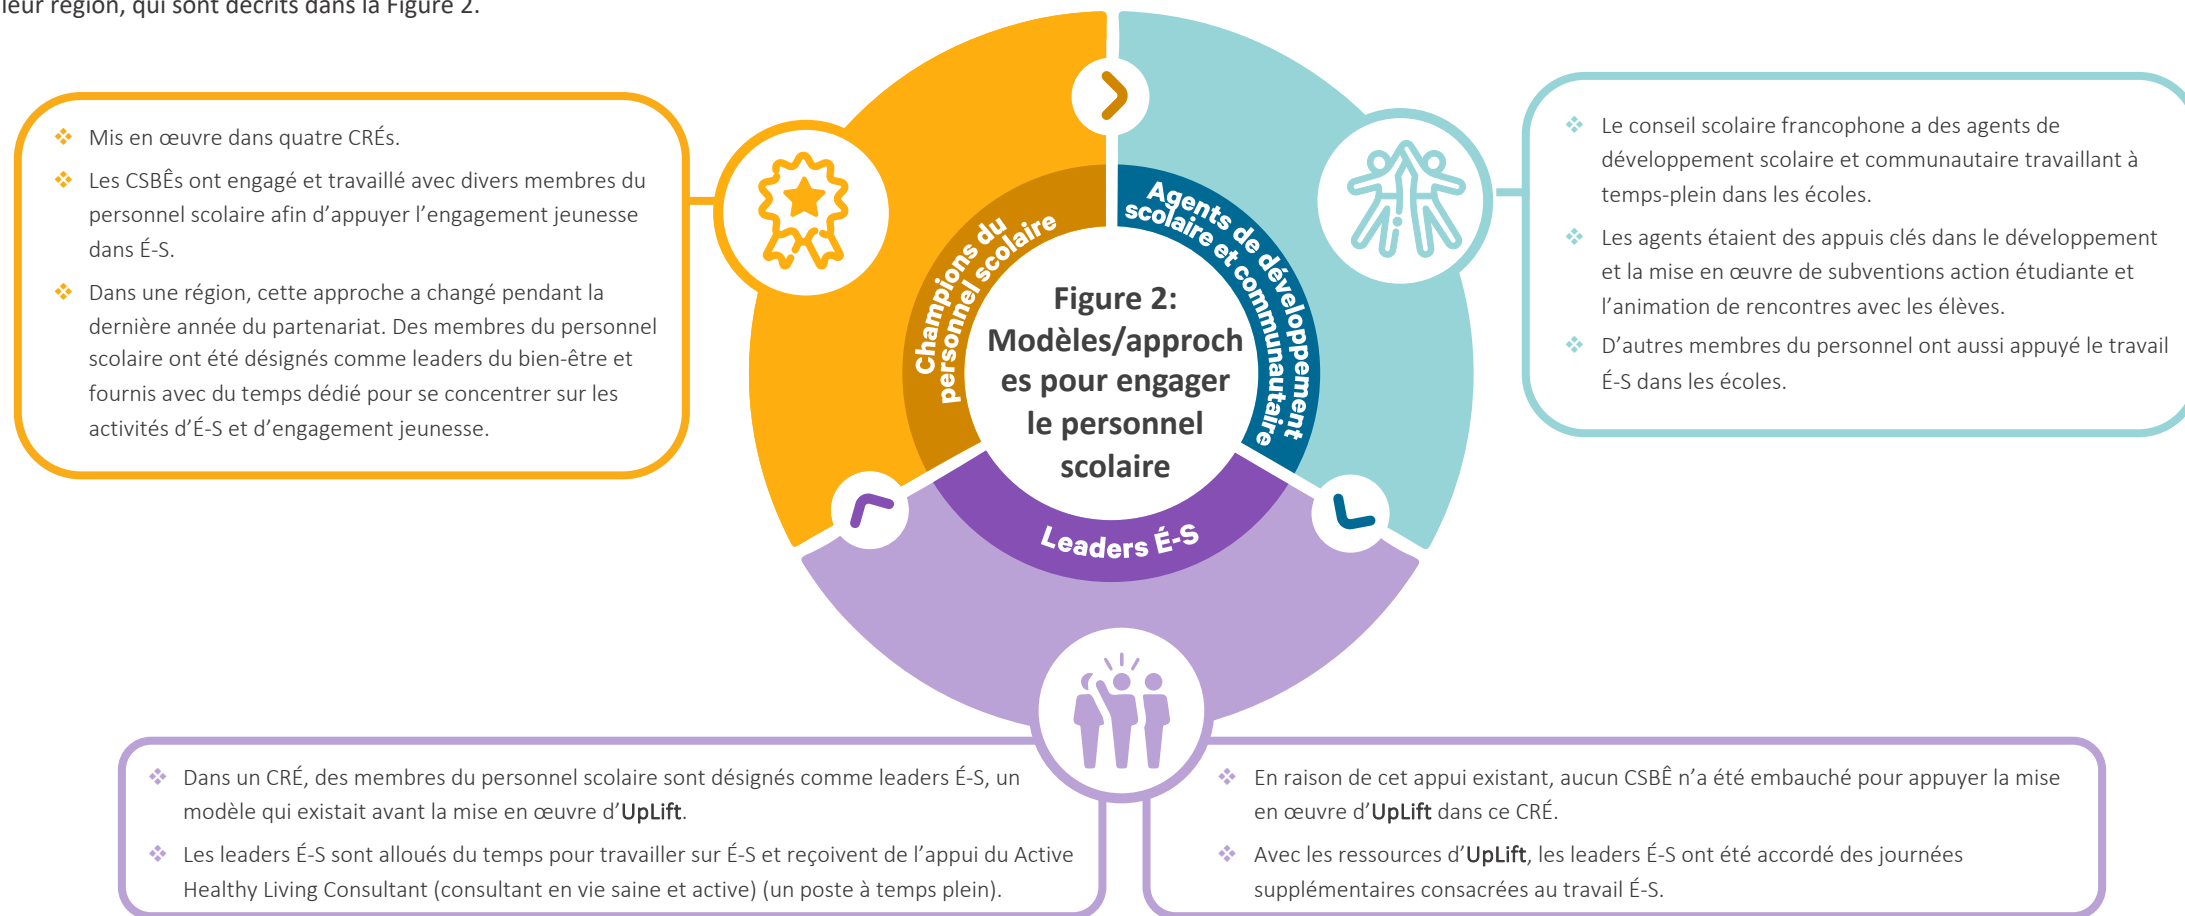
leur région, qui sont décrits dans la Figure 2.

Mis en œuvre dans quatre CRÉs.

Les CSBÊs ont engagé et travaillé avec divers membres du personnel scolaire afin d'appuyer l'engagement jeunesse dans É-S.

Dans une région, cette approche a changé pendant la dernière année du partenariat. Des membres du personnel scolaire ont été désignés comme leaders du bien-être et fournis avec du temps dédié pour se concentrer sur les activités d'É-S et d'engagement jeunesse.

Champions du personnel scolaire

Agents de développement scolaire et communautaire

Figure 2: Modèles/approches pour engager le personnel scolaire

Leaders É-S

Le conseil scolaire francophone a des agents de développement scolaire et communautaire travaillant à temps-plein dans les écoles.

Les agents étaient des appuis clés dans le développement et la mise en œuvre de subventions action étudiante et l'animation de rencontres avec les élèves.

D'autres membres du personnel ont aussi appuyé le travail É-S dans les écoles.

Dans un CRÉ, des membres du personnel scolaire sont désignés comme leaders É-S, un modèle qui existait avant la mise en œuvre d'UpLift.

Les leaders É-S sont alloués du temps pour travailler sur É-S et reçoivent de l'appui du Active Healthy Living Consultant (consultant en vie saine et active) (un poste à temps plein).

En raison de cet appui existant, aucun CSBÊ n'a été embauché pour appuyer la mise en œuvre d'UpLift dans ce CRÉ.

Avec les ressources d'UpLift, les leaders É-S ont été accordé des journées supplémentaires consacrées au travail É-S.